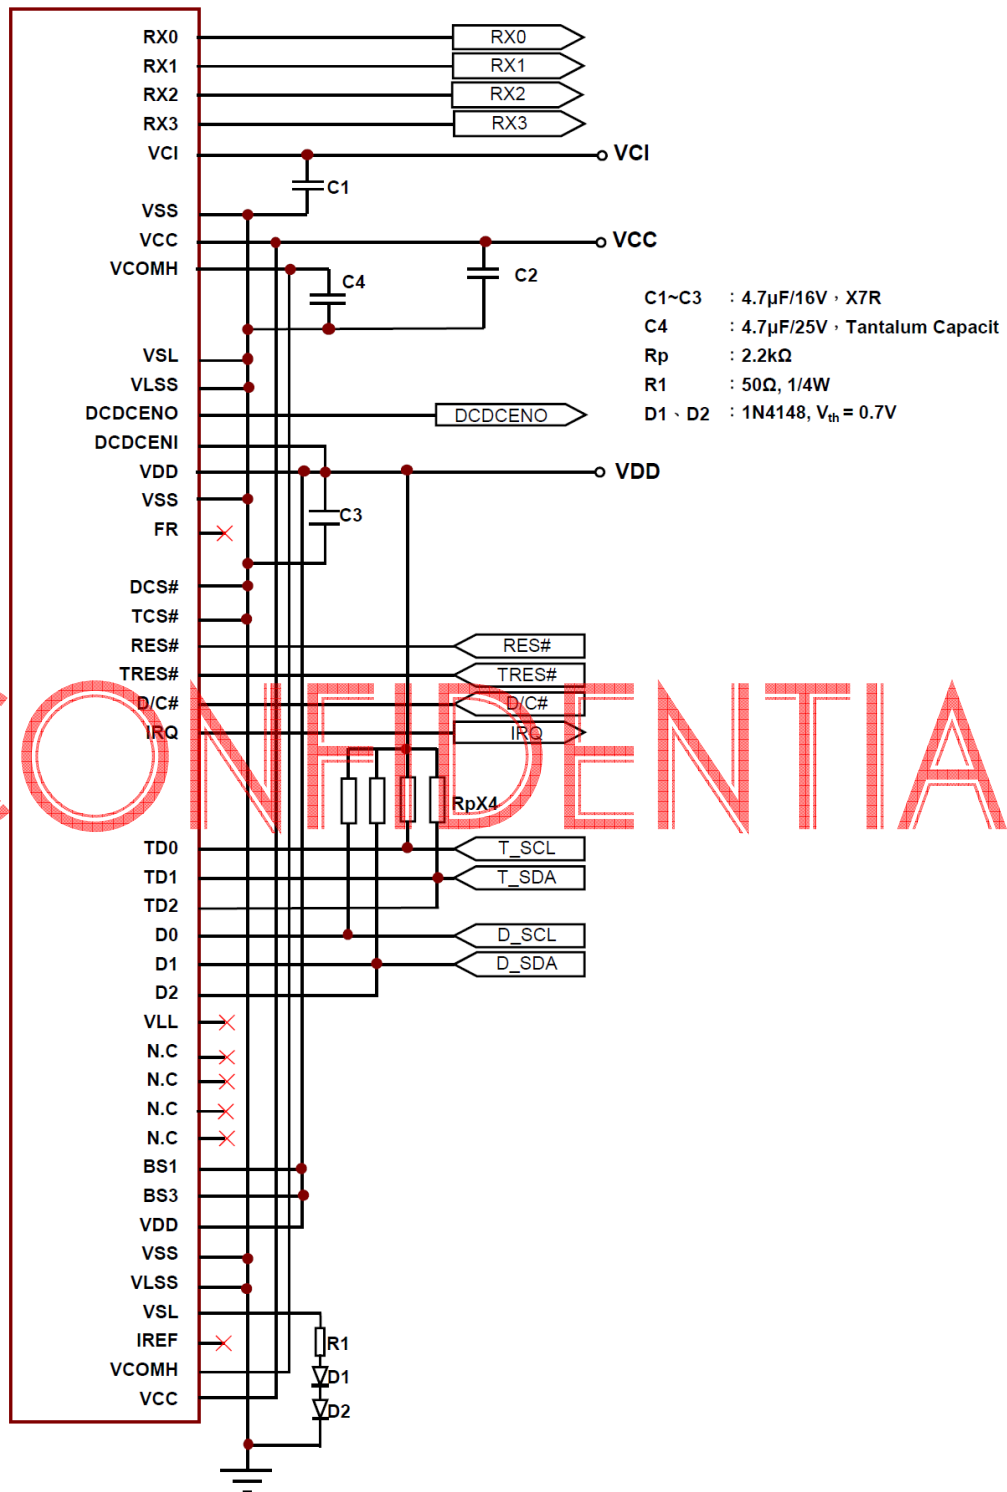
RX0
RX1
RX2
RX3
VCI
VSS
VCC
VCOMH
VSL
VLSS
DCDCENO
DCDCENI
VDD
VSS
FR
DCS#
TCS#
RES#
TRES#
D/C#
IRQ
TD0
TD1
TD2
D0
D1
D2
VLL
N.C
N.C
N.C
N.C
BS1
BS3
VDD
VSS
VLSS
VSL
IREF
VCOMH
VCC

RX0
RX1
RX2
RX3
VCI
C1
VCC
C4
C2
DCDCENO
VDD
C3
RES#
TRES#
D/C#
IRQ
RpX4
T_SCL
T_SDA
D_SCL
D_SDA
R1
D1
D2

C1~C3 : 4.7μF/16V , X7R
C4 : 4.7μF/25V , Tantalum Capacit
Rp : 2.2kΩ
R1 : 50Ω, 1/4W
D1 、D2 : 1N4148, $V_{th}$ = 0.7V

CONFIDENTIA